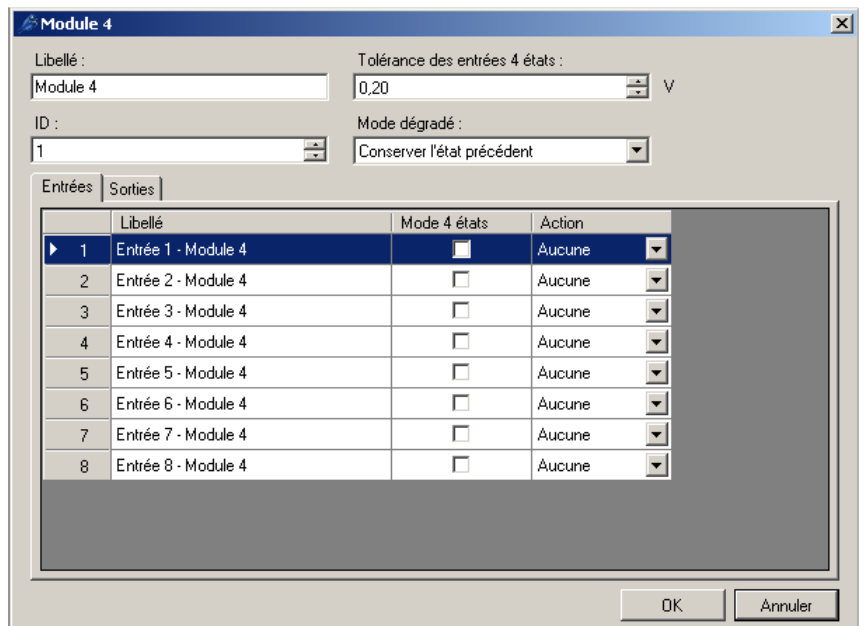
Module 4

Libellé :
Module 4

Tolérance des entrées 4 états :
0,20
V

ID :
1

Mode dégradé :
Conserver l'état précédent

Entrées | Sorties

| | Libellé | Mode 4 états | Action |
|---|---|---|---|
| 1 | Entrée 1 - Module 4 | | Aucune |
| 2 | Entrée 2 - Module 4 | | Aucune |
| 3 | Entrée 3 - Module 4 | | Aucune |
| 4 | Entrée 4 - Module 4 | | Aucune |
| 5 | Entrée 5 - Module 4 | | Aucune |
| 6 | Entrée 6 - Module 4 | | Aucune |
| 7 | Entrée 7 - Module 4 | | Aucune |
| 8 | Entrée 8 - Module 4 | | Aucune |

OK
Annuler